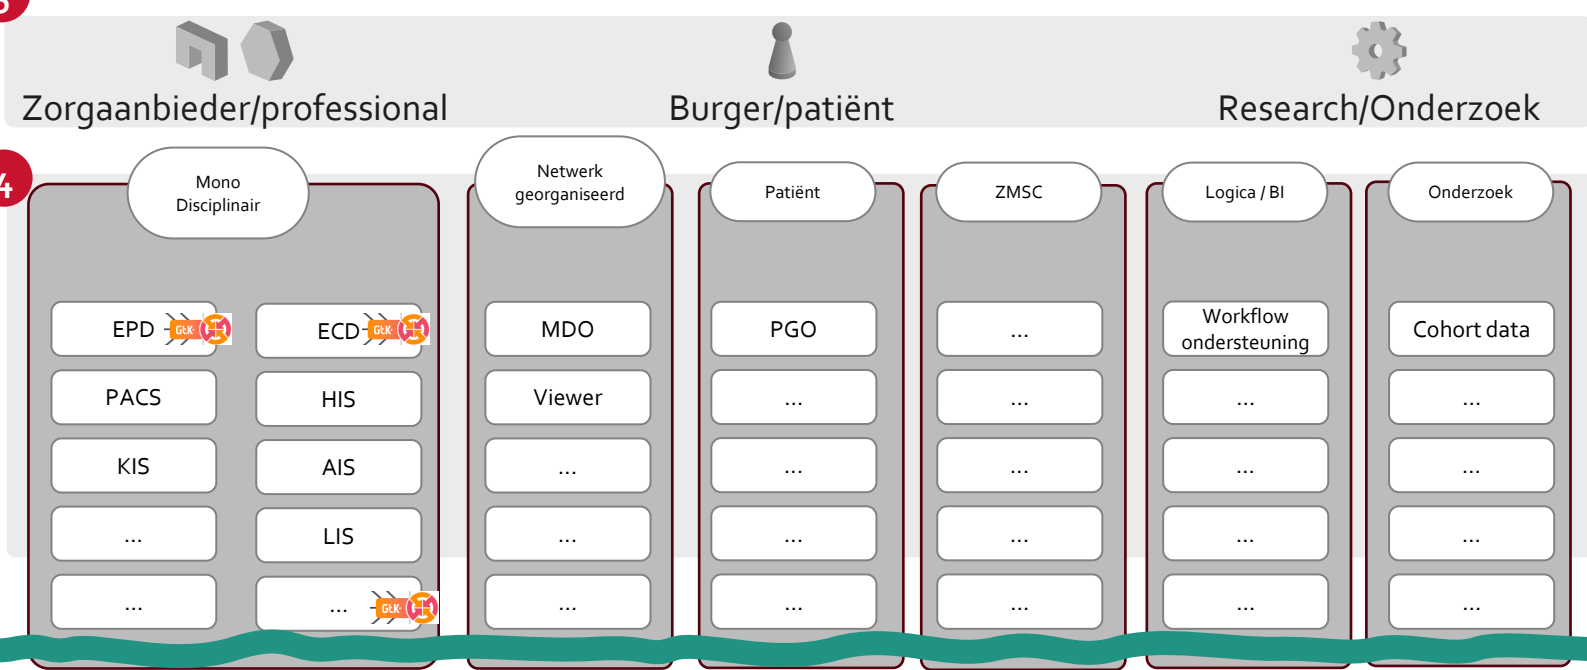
Zorgaanbieder/professional

Burger/patiënt

Research/Onderzoek

Mono Disciplinair

EPD GtK

ECD GtK

PACS

HIS

KIS

AIS

...

LIS

...

... GtK

Netwerk georganiseerd

MDO

Viewer

...

...

...

Patiënt

PGO

...

...

...

...

ZMSC

...

...

...

...

...

Logica / BI

Workflow ondersteuning

...

...

...

...

Onderzoek

Cohort data

...

...

...

...